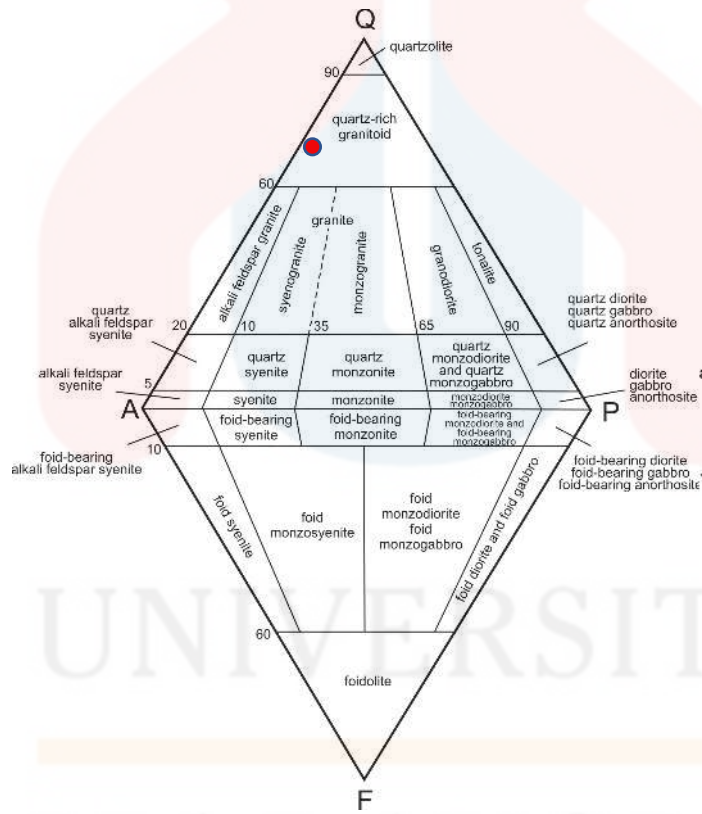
Q
quartzolite
90
quartz-rich granitoid
60
alkali feldspar granite
syenogranite
granite
monzogranite
granodiorite
tonalite
quartz alkali feldspar syenite
20
10
35
65
90
quartz diorite quartz gabbro quartz anorthosite
quartz syenite
quartz monzonite
quartz monzodiorite and quartz monzogabbro
alkali feldspar syenite
5
syenite
monzonite
monzodiorite monzogabbro
diorite gabbro anorthosite
A
P
foid-bearing syenite
foid-bearing monzonite
foid-bearing monzodiorite and foid-bearing monzogabbro
10
foid-bearing alkali feldspar syenite
foid-bearing diorite foid-bearing gabbro foid-bearing anorthosite
foid syenite
foid monzosyenite
foid monzodiorite foid monzogabbro
foid diorite and foid gabbro
UNIVERSIT
60
foidolite
F